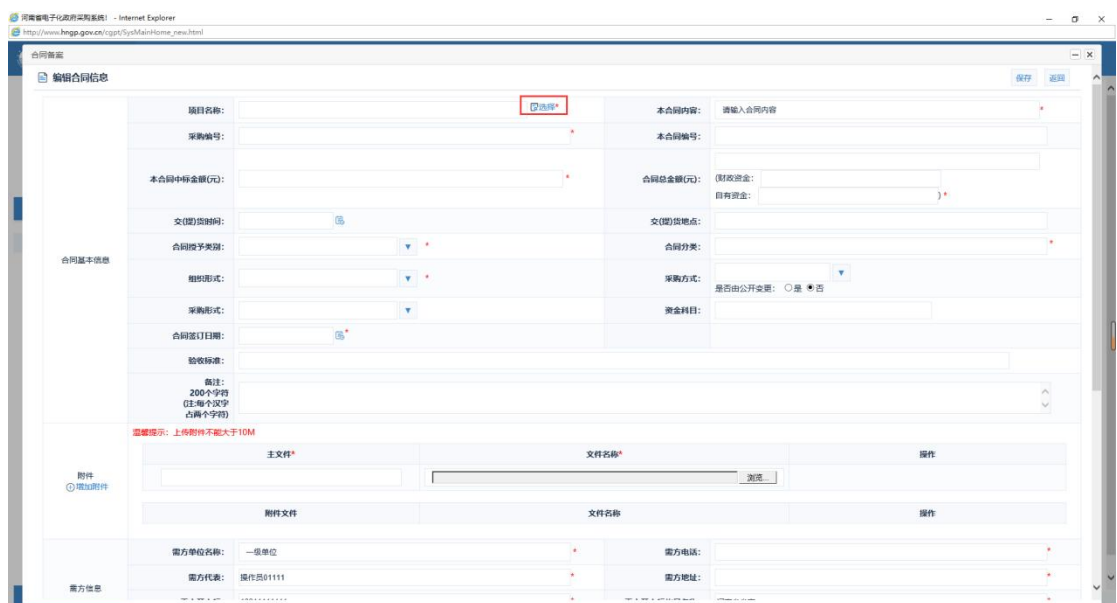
河南省电子化政府采购系统 - Internet Explorer
http://www.hngp.gov.cn/cgpt/SysMainHome_new.html

合同备案
编辑合同信息
保存 返回

合同基本信息

| 项目名称: | 选择* | 本合同内容: | 请输入合同内容 * |
|---|---|---|---|
| 采购编号: | * | 本合同编号: | |
| 本合同中标金额(元): | * | 合同总金额(元): | (财政资金: 自有资金: )* |
| 交(提)货时间: | | 交(提)货地点: | |
| 合同授予类别: | * | 合同分类: | * |
| 组织形式: | * | 采购方式: | 是否由公开变更: ○是 ◉否 |
| 采购形式: | | 资金科目: | |
| 合同签订日期: | * | | |
| 验收标准: | | | |
| 备注: 200个字符 (注:每个汉字占两个字符) | | | |

附件
⊕增加附件
温馨提示：上传附件不能大于10M

| 主文件* | 文件名称* | 操作 |
|---|---|---|
| | 浏览... | |
| 附件文件 | 文件名称 | 操作 |

需方信息

| 需方单位名称: | 一级单位 * | 需方电话: | * |
|---|---|---|---|
| 需方代表: | 操作员01111 * | 需方地址: | * |